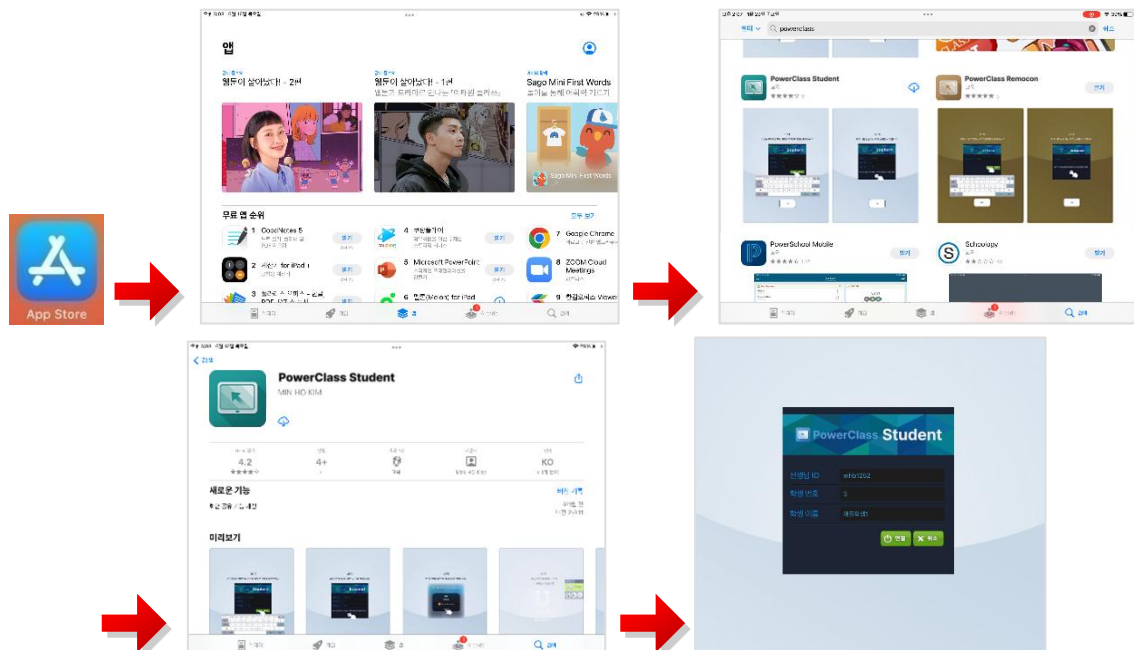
App Store

앱

웹툰이 살아났다! - 2편

웹툰이 살아났다! - 1편

Sago Mini First Words

무료 앱 순위

모두 보기

1 GoodNotes 5

2 계산기 for iPad

3 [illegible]

4 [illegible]

5 Microsoft PowerPoint

6 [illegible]

7 Google Chrome

8 ZOOM Cloud Meetings

9 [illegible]

받기

투데이 게임 앱 아케이드 검색

powerclass

취소

PowerClass Student

PowerClass Remocon

PowerSchool Mobile

Schoology

받기

열기

투데이 게임 앱 아케이드 검색

< 검색

PowerClass Student

MIN HO KIM

4.2

4+

KO

새로운 기능

버전 기록

미리보기

투데이 게임 앱 아케이드 검색

PowerClass Student

선생님 ID

학생 번호

학생 이름

연결

취소